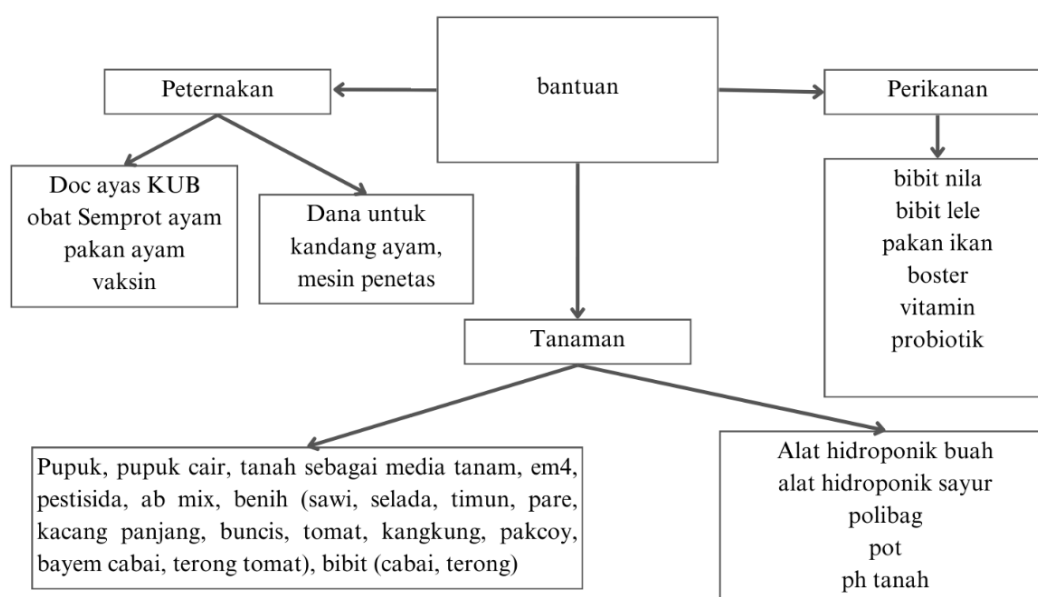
bantuan

Peternakan

Doc ayas KUB
obat Semprot ayam
pakan ayam
vaksin

Dana untuk
kandang ayam,
mesin penetas

Perikanan

bibit nila
bibit lele
pakan ikan
boster
vitamin
probiotik

Tanaman

Pupuk, pupuk cair, tanah sebagai media tanam, em4, pestisida, ab mix, benih (sawi, selada, timun, pare, kacang panjang, buncis, tomat, kangkung, pakcoy, bayem cabai, terong tomat), bibit (cabai, terong)

Alat hidroponik buah
alat hidroponik sayur
polibag
pot
ph tanah